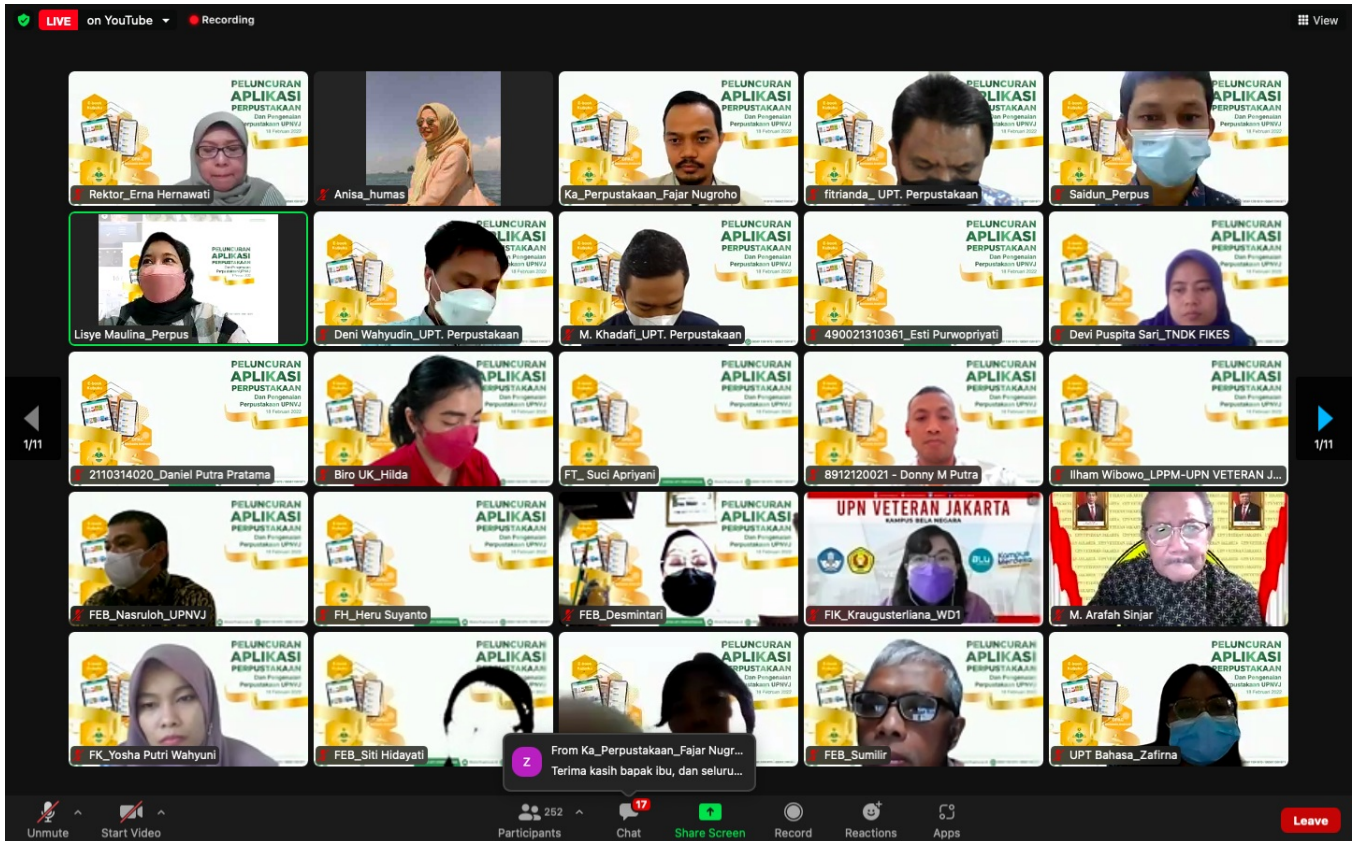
LIVE on YouTube Recording

View

PELUNCURAN APLIKASI PERPUSTAKAAN Dan Pengenalan Perpustakaan UPNVJ 18 Februari 2022

Rektor_Erna Hernawati

Anisa_humas

Ka_Perpustakaan_Fajar Nugroho

fitrianda_ UPT. Perpustakaan

Saidun_Perpus

Lisye Maulina_Perpus

Deni Wahyudin_UPT. Perpustakaan

M. Khadafi_UPT. Perpustakaan

490021310361_Esti Purwopriyati

Devi Puspita Sari_TNDK FIKES

1/11

2110314020_Daniel Putra Pratama

Biro UK_Hilda

FT_ Suci Apriyani

8912120021 - Donny M Putra

Ilham Wibowo_LPPM-UPN VETERAN J...

1/11

FEB_Nasruloh_UPNVJ

FH_Heru Suyanto

FEB_Desmintari

UPN VETERAN JAKARTA KAMPUS BELA NEGARA

FIK_Kraugusterliana_WD1

M. Arafah Sinjar

FK_Yosha Putri Wahyuni

FEB_Siti Hidayati

Z From Ka_Perpustakaan_Fajar Nugr... Terima kasih bapak ibu, dan seluru...

FEB_Sumilir

UPT Bahasa_Zafirna

Unmute

Start Video

252 Participants

17 Chat

Share Screen

Record

Reactions

Apps

Leave